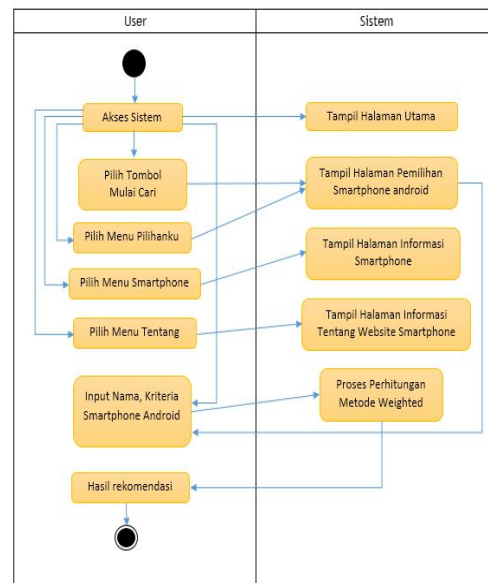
User

Sistem

Akses Sistem

Tampil Halaman Utama

Pilih Tombol Mulai Cari

Tampil Halaman Pemilihan Smartphone android

Pilih Menu Pilihanku

Tampil Halaman Informasi Smartphone

Pilih Menu Smartphone

Tampil Halaman Informasi Tentang Website Smartphone

Pilih Menu Tentang

Input Nama, Kriteria Smartphone Android

Proses Perhitungan Metode Weighted

Hasil rekomendasi